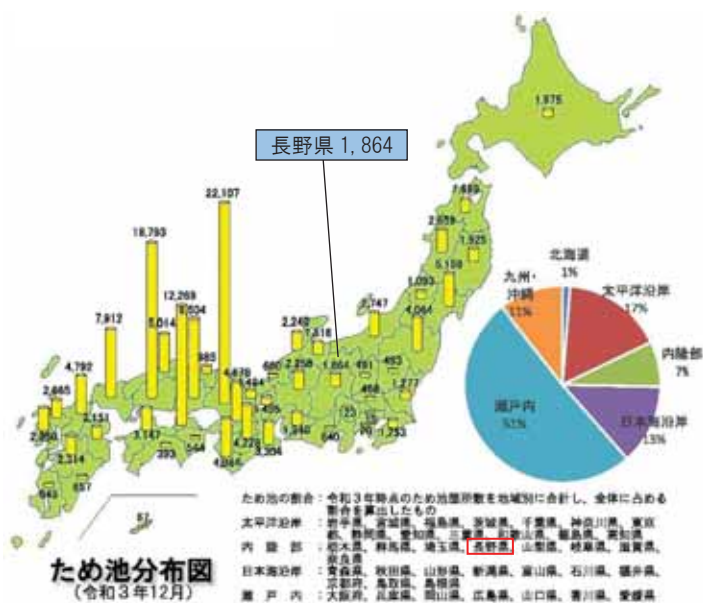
長野県 1, 864

1,975

7,689
2,859
1,925
5,109
3,093
4,064
2,747
2,249
1,518
2,258
1,864
491
493
468
1,277
660
22,107
18,793
12,269
7,912
5,014
9,504
985
4,792
2,665
2,151
2,950
3,147
4,670
5,484
3,455
4,222
4,842
3,304
1,240
640
23
1,253
2,314
333
544
657
643
57

北海道 1%
太平洋沿岸 17%
内陸部 7%
日本海沿岸 13%
瀬戸内 52%
九州・沖縄 11%

ため池分布図
(令和3年12月)

ため池の割合：令和3年時点のため池箇所数を地域別に合計し、全体に占める割合を算出したもの
太平洋沿岸：岩手県、宮城県、福島県、茨城県、千葉県、神奈川県、東京都、静岡県、愛知県、三重県、和歌山県、徳島県、高知県
内陸部：栃木県、群馬県、埼玉県、長野県、山梨県、岐阜県、滋賀県、奈良県
日本海沿岸：青森県、秋田県、山形県、新潟県、富山県、石川県、福井県、京都府、鳥取県、島根県
瀬戸内：大阪府、兵庫県、岡山県、広島県、山口県、香川県、愛媛県